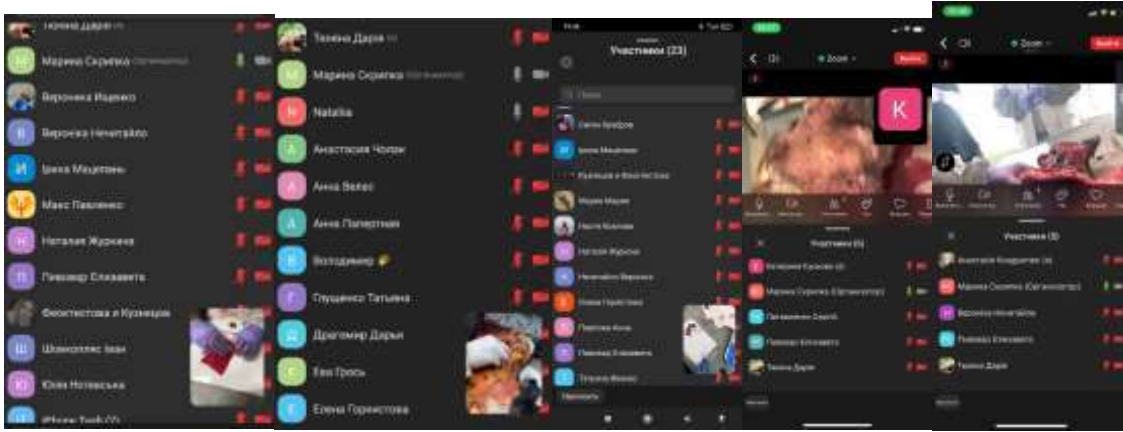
Тюнина Дарія
Марина Скрипка (Организатор)
Вероника Ищенко
Вероника Нечитайло
Ірина Мацепань
Макс Павленко
Наталия Журкина
Пивовар Елизавета
Феоктистова и Кузнецова
Шокопляс Іван
Юлія Нотевська
iPhone Тюня (2)

Тюнина Дарія
Марина Скрипка (Организатор)
Natalia
Анастасия Чопан
Анна Велес
Анна Папертная
Володимир
Глущенко Татьяна
Драгомир Дарья
Ева Гросс
Елена Горностова

Участники (23)
Поиск
Пригласить

Зум
Выйти
K
Участники (5)
Катерина Кузнова (Я)
Марина Скрипка (Организатор)
Пивоваров Сергій
Пивовар Елизавета
Тюнина Дарія

Зум
Выйти
Участники (5)
Анастасія Кондратюк (Я)
Марина Скрипка (Организатор)
Вероника Нечитайло
Пивовар Елизавета
Тюнина Дарія